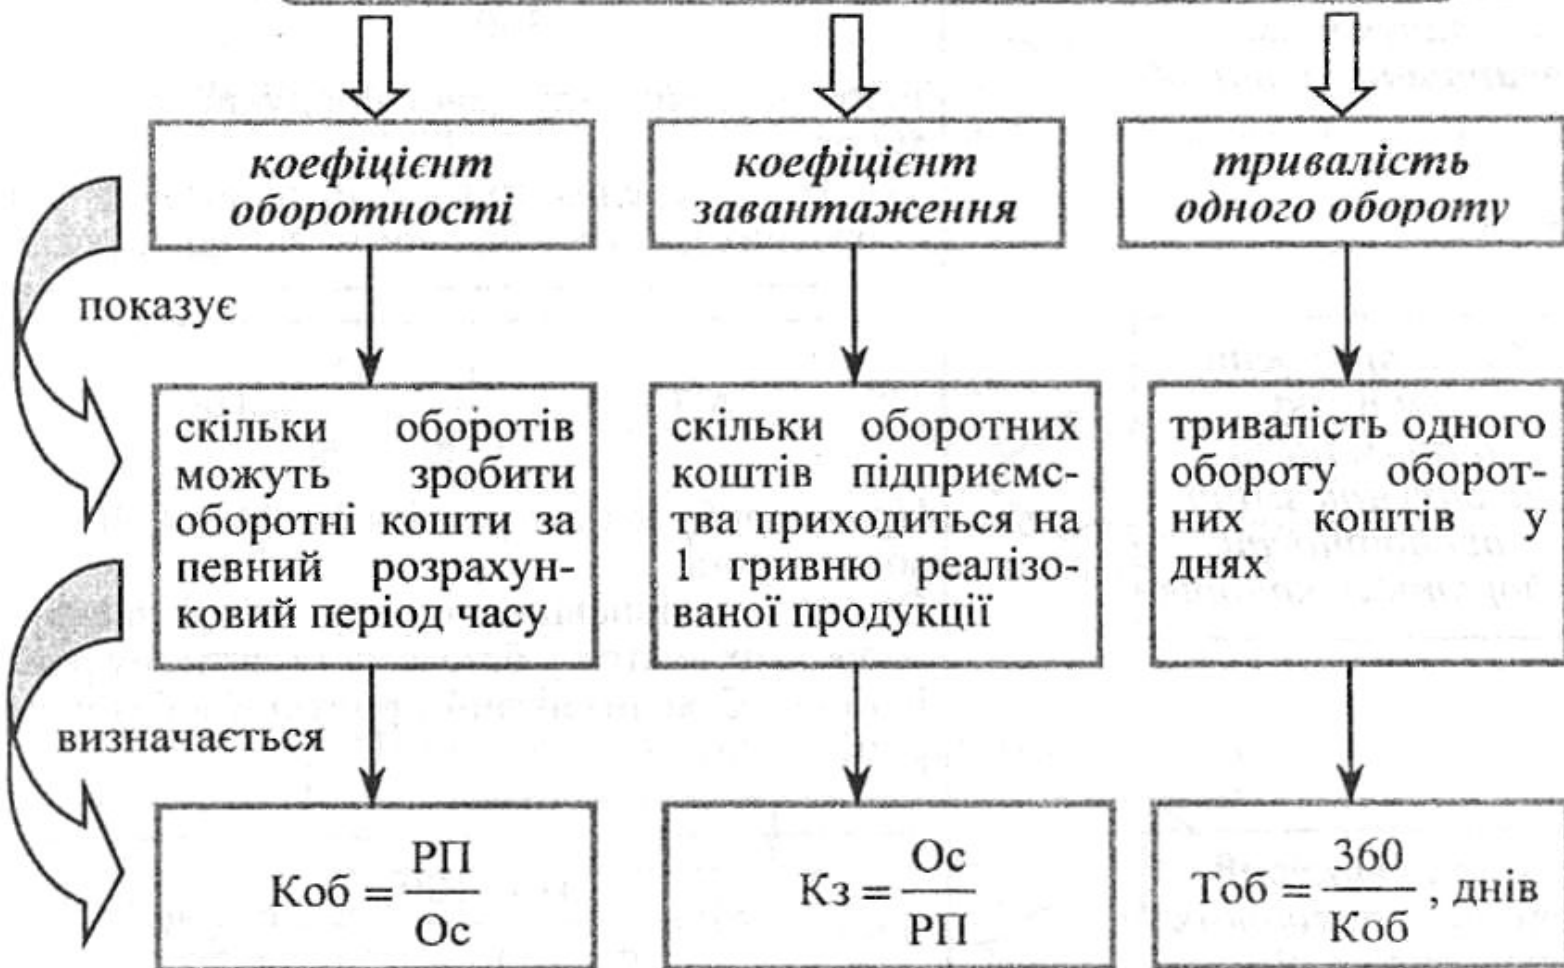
коефіцієнт оборотності

коефіцієнт завантаження

тривалість одного обороту

показує

скільки оборотів можуть зробити оборотні кошти за певний розрахунковий період часу

скільки оборотних коштів підприємства приходиться на 1 гривню реалізованої продукції

тривалість одного обороту оборотних коштів у днях

визначається

$Коб = \frac{РП}{Ос}$

$Кз = \frac{Ос}{РП}$

$Тоб = \frac{360}{Коб}$, днів